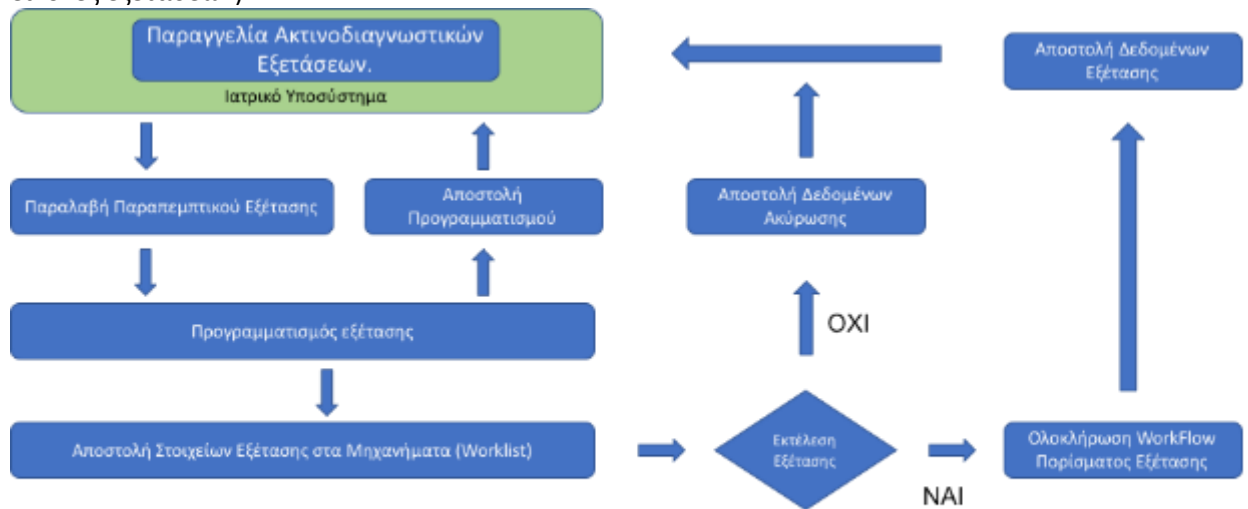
Παραγγελία Ακτινοδιαγνωστικών Εξετάσεων.

Ιατρικό Υποσύστημα

Αποστολή Δεδομένων Εξέτασης

Παραλαβή Παραπεμπτικού Εξέτασης

Αποστολή Προγραμματισμού

Αποστολή Δεδομένων Ακύρωσης

Προγραμματισμός εξέτασης

ΟΧΙ

Αποστολή Στοιχείων Εξέτασης στα Μηχανήματα (Worklist)

Εκτέλεση Εξέτασης

ΝΑΙ

Ολοκλήρωση WorkFlow Πορίσματος Εξέτασης